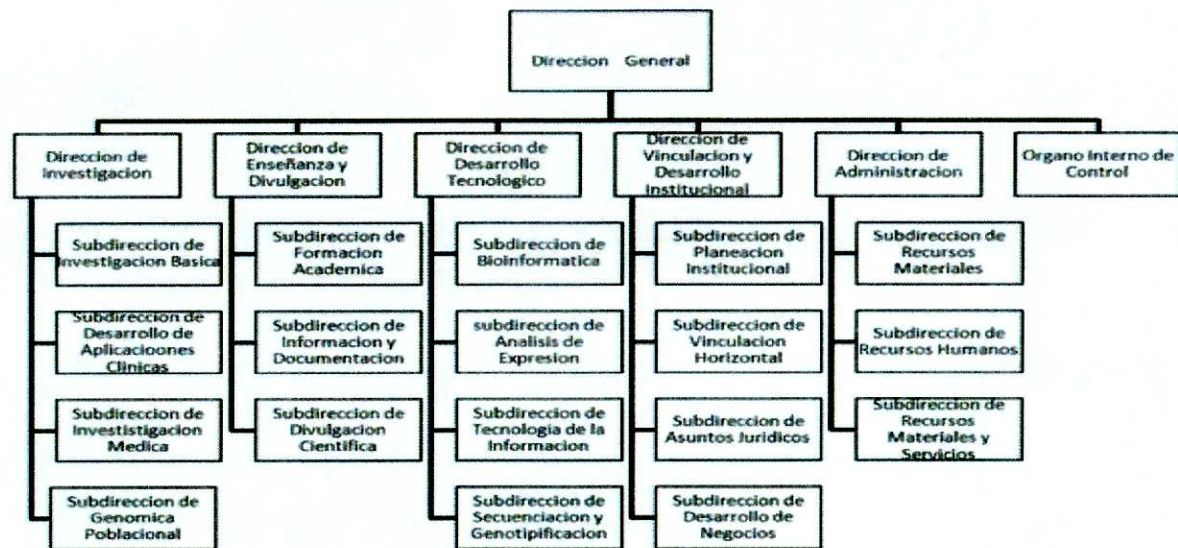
Direccion General

Direccion de Investigacion

Subdireccion de Investigacion Basica

Subdireccion de Desarrollo de Aplicacioones Clinicas

Subdireccion de Investigacion Medica

Subdireccion de Genomica Poblacional

Direccion de Enseñanza y Divulgacion

Subdireccion de Formacion Academica

Subdireccion de Informacion y Documentacion

Subdireccion de Divulgacion Cientifica

Direccion de Desarrollo Tecnologico

Subdireccion de Bioinformatica

subdireccion de Analisis de Expresion

Subdireccion de Tecnologia de la Informacion

Subdireccion de Secuenciacion y Genotipificacion

Direccion de Vinculacion y Desarrollo Institucional

Subdireccion de Planeacion Institucional

Subdireccion de Vinculacion Horizontal

Subdireccion de Asuntos Juridicos

Subdireccion de Desarrollo de Negocios

Direccion de Administracion

Subdireccion de Recursos Materiales

Subdireccion de Recursos Humanos

Subdireccion de Recursos Materiales y Servicios

Organo Interno de Control